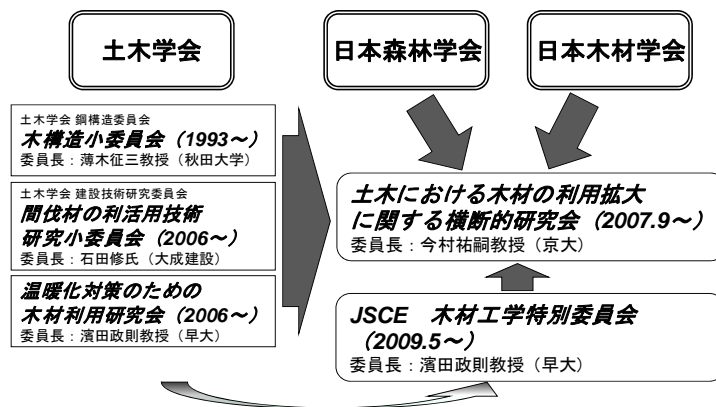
土木学会

日本森林学会

日本木材学会

土木学会 鋼構造委員会
木構造小委員会（1993～）
委員長：薄木征三教授（秋田大学）

土木学会 建設技術研究委員会
間伐材の利活用技術研究小委員会（2006～）
委員長：石田修氏（大成建設）

温暖化対策のための木材利用研究会（2006～）
委員長：濱田政則教授（早大）

土木における木材の利用拡大に関する横断的研究会（2007.9～）
委員長：今村祐嗣教授（京大）

JSCE　木材工学特別委員会（2009.5～）
委員長：濱田政則教授（早大）